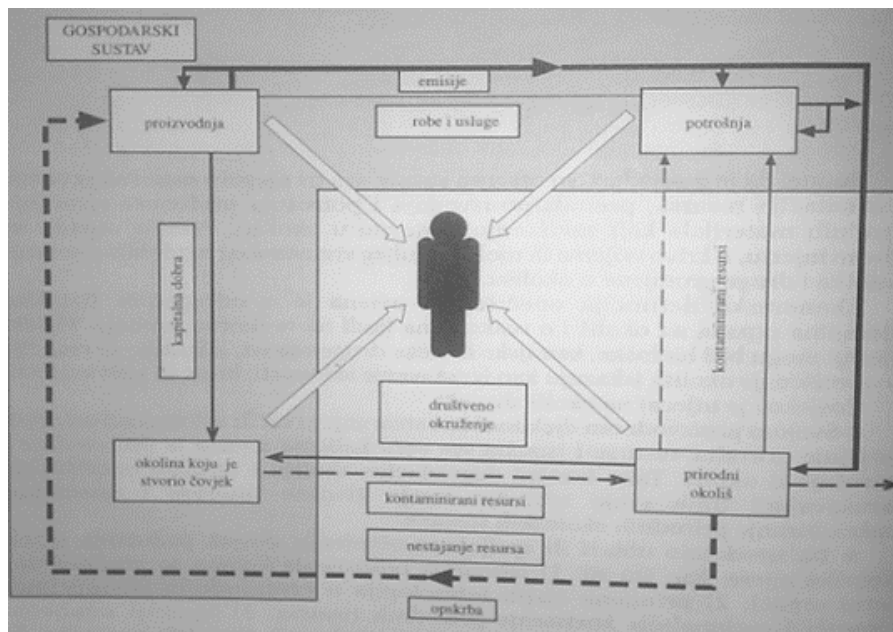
GOSPODARSKI SUSTAV

emisije

proizvodnja

robe i usluge

potrošnja

kapitalna dobra

kontaminirani resursi

društveno okruženje

okolina koju je stvorio čovjek

prirodni okoliš

kontaminirani resursi

nestajanje resursa

opskrba